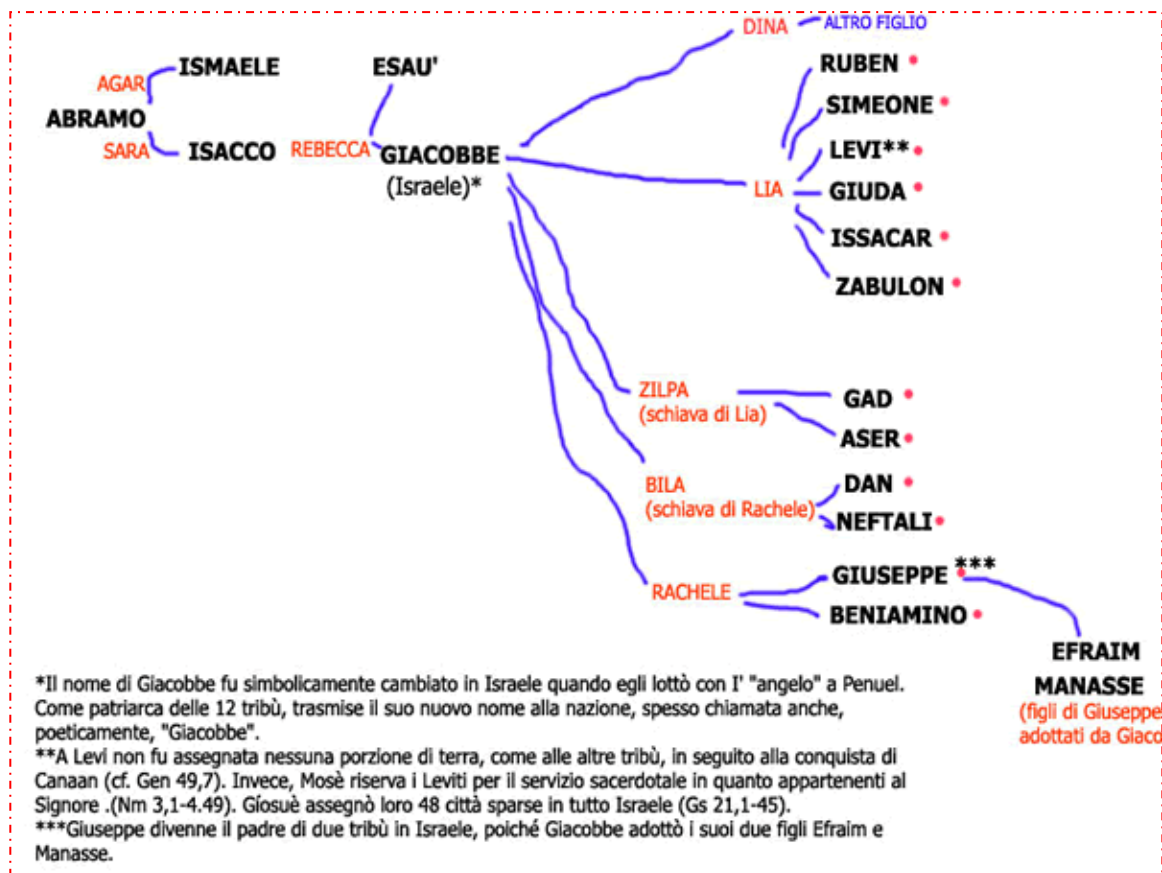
AGAR ISMAELE
ABRAMO
SARA ISACCO

ESAU'
REBECCA GIACOBBE
(Israele)*

DINA ALTRO FIGLIO

LIA
RUBEN •
SIMEONE •
LEVI** •
GIUDA •
ISSACAR •
ZABULON •

ZILPA
(schiava di Lia)
GAD •
ASER •

BILA
(schiava di Rachele)
DAN •
NEFTALI •

RACHELE
GIUSEPPE •***
BENIAMINO •

EFRAIM
MANASSE
(figli di Giuseppe
adottati da Giaco

*Il nome di Giacobbe fu simbolicamente cambiato in Israele quando egli lottò con l' "angelo" a Penuel. Come patriarca delle 12 tribù, trasmise il suo nuovo nome alla nazione, spesso chiamata anche, poeticamente, "Giacobbe".
**A Levi non fu assegnata nessuna porzione di terra, come alle altre tribù, in seguito alla conquista di Canaan (cf. Gen 49,7). Invece, Mosè riserva i Leviti per il servizio sacerdotale in quanto appartenenti al Signore .(Nm 3,1-4.49). Giosuè assegnò loro 48 città sparse in tutto Israele (Gs 21,1-45).
***Giuseppe divenne il padre di due tribù in Israele, poiché Giacobbe adottò i suoi due figli Efraim e Manasse.